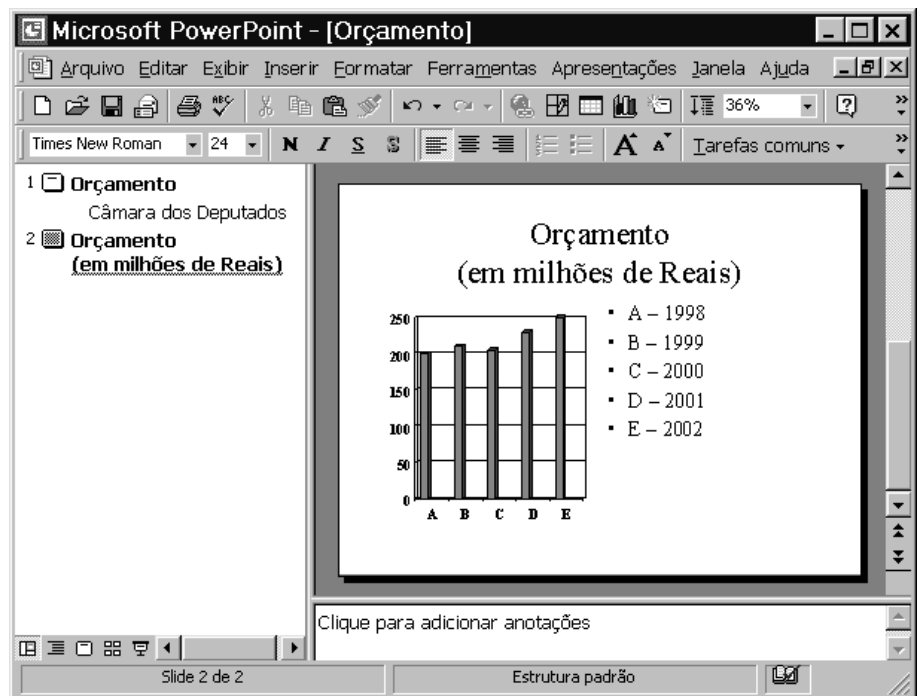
Microsoft PowerPoint - [Orçamento]

Arquivo Editar Exibir Inserir Formatar Ferramentas Apresentações Janela Ajuda

36%

Times New Roman 24 N I S S

Tarefas comuns

1 Orçamento
Câmara dos Deputados
2 Orçamento
(em milhões de Reais)

Orçamento
(em milhões de Reais)

250
200
150
100
50
0
A B C D E

- A – 1998
- B – 1999
- C – 2000
- D – 2001
- E – 2002

Clique para adicionar anotações

Slide 2 de 2 | Estrutura padrão